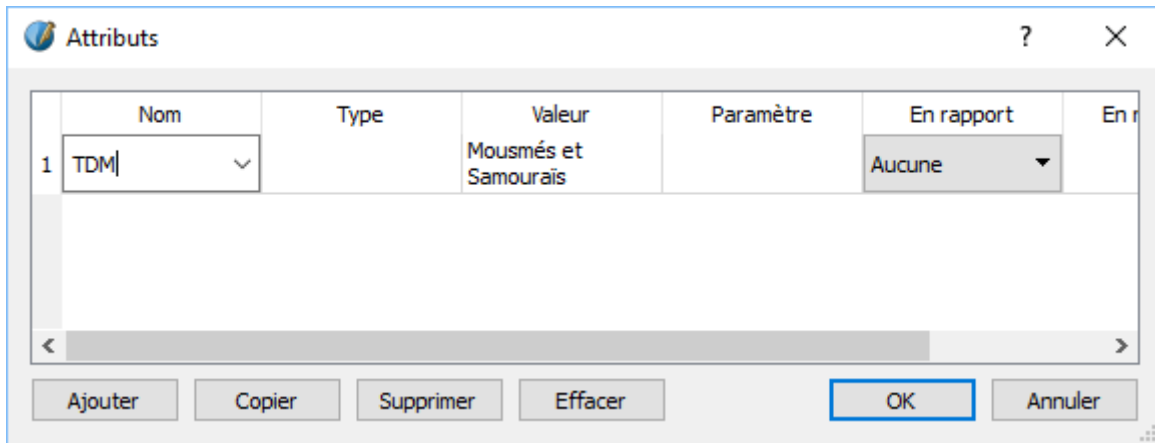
Attributs

?

|   | Nom | Type | Valeur | Paramètre | En rapport | En r |
|---|---|---|---|---|---|---|
| 1 | TDM |  | Mousmés et Samouraïs |  | Aucune |  |

Ajouter Copier Supprimer Effacer OK Annuler